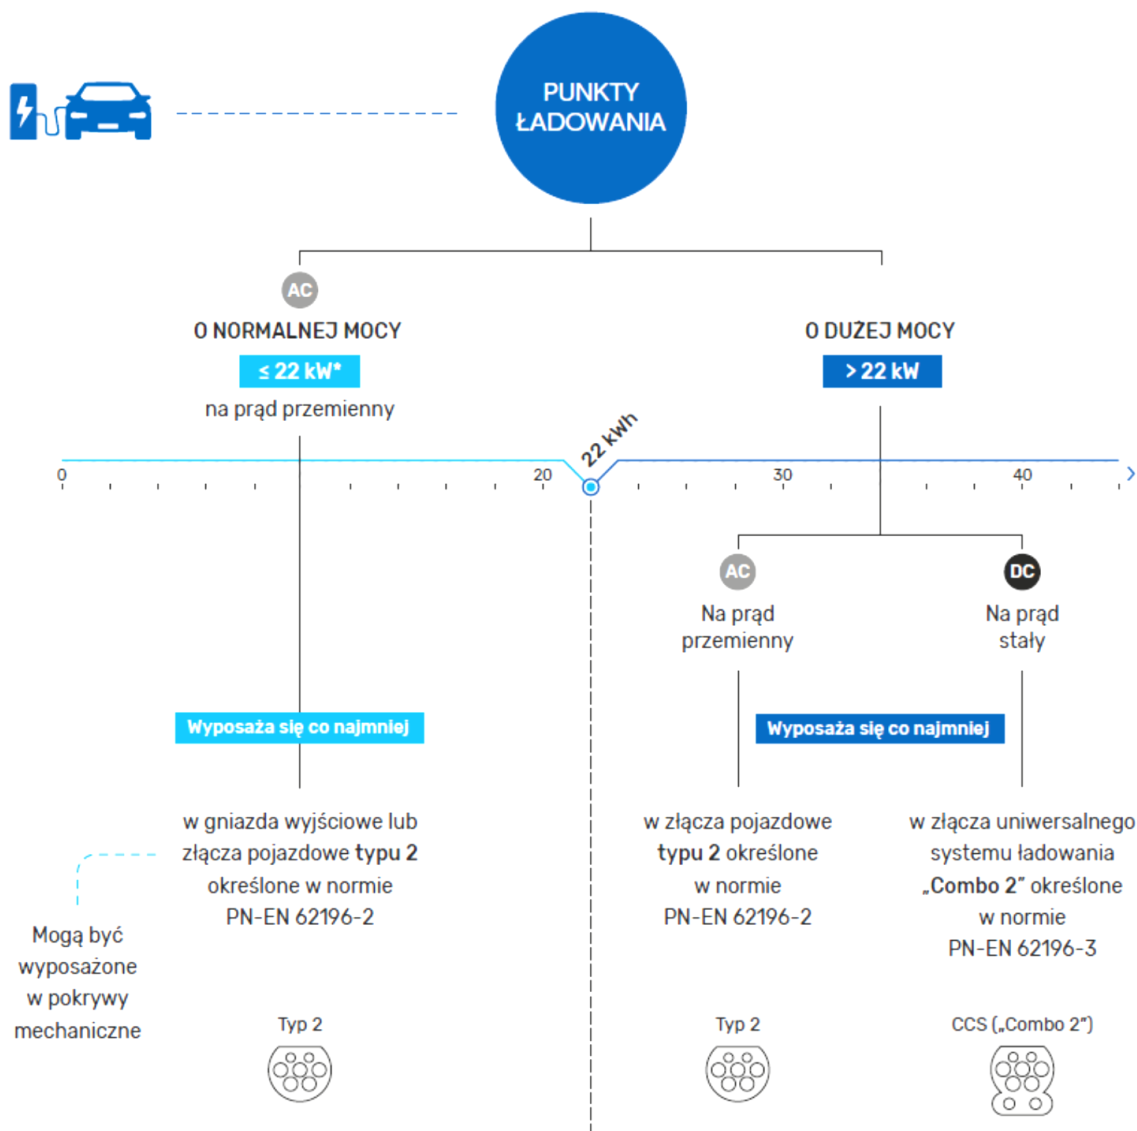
PUNKTY ŁADOWANIA

AC
O NORMALNEJ MOCY
≤ 22 kW*
na prąd przemienny

O DUŻEJ MOCY
> 22 kW

0
20
22 kWh
30
40

AC
Na prąd przemienny

DC
Na prąd stały

Wyposaża się co najmniej

w gniazda wyjściowe lub złącza pojazdowe **typu 2** określone w normie PN-EN 62196-2

Mogą być wyposażone w pokrywy mechaniczne

Typ 2

Wyposaża się co najmniej

w złącza pojazdowe **typu 2** określone w normie PN-EN 62196-2

Typ 2

w złącza uniwersalnego systemu ładowania **„Combo 2”** określone w normie PN-EN 62196-3

CCS („Combo 2”)